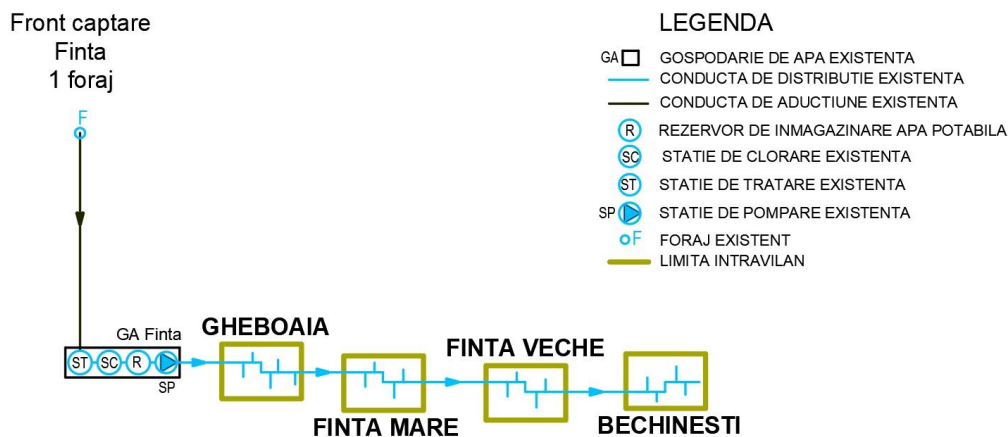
Front captare
Finta
1 foraj

F

LEGENDA

GA GOSPODARIE DE APA EXISTENTA
CONDUCTA DE DISTRIBUTIE EXISTENTA
CONDUCTA DE ADUCTIUNE EXISTENTA
R REZERVOR DE INMAGAZINARE APA POTABILA
SC STATIE DE CLORARE EXISTENTA
ST STATIE DE TRATARE EXISTENTA
SP STATIE DE POMPARE EXISTENTA
F FORAJ EXISTENT
LIMITA INTRAVILAN

GA Finta
ST SC R
SP

GHEBOAIA
FINTA MARE
FINTA VECHE
BECHINESTI